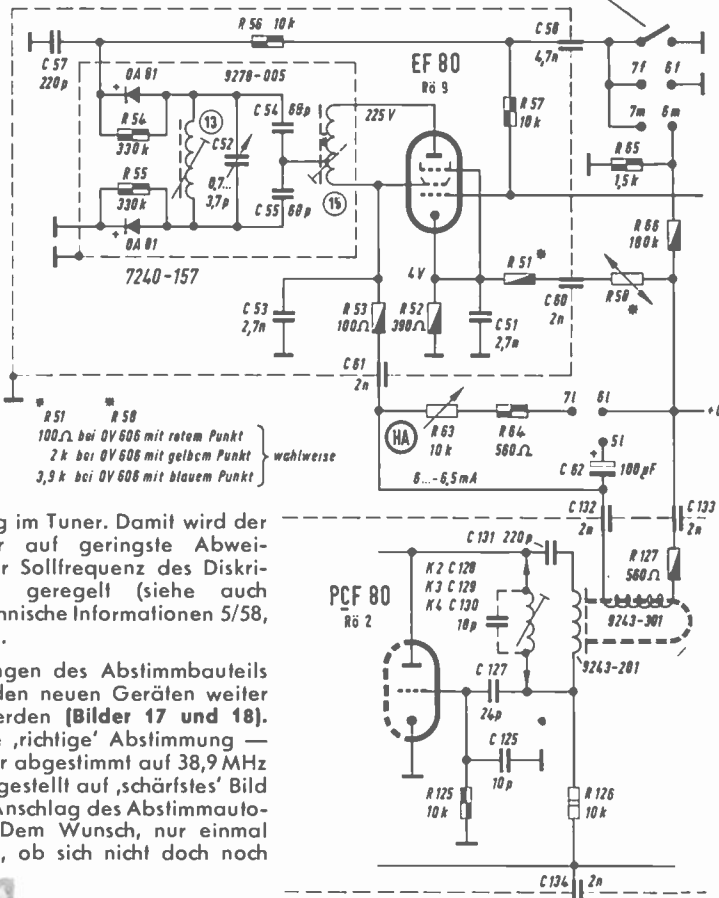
R 56 10k
C 58 4,7n
C 57 220p
OA 81
9278-005
EF 80
Rö 9
71 61
7m 6m
R 54 330k
13
C 52 8,7... 3,7p
C 54 68p
225 V
R 57 10k
R 85 1,5k
R 55 330k
C 55 68p
15
OA 81
R 66 100k
7240-157
4V
R 51 *
C 60 2n
R 58 *
C 53 2,7n
R 53 100Ω
R 52 390Ω
C 51 2,7n
C 61 2n
71 61
*R 51 *R 58
100Ω bei OV 606 mit rotem Punkt
2k bei OV 606 mit gelbem Punkt
3,9k bei OV 606 mit blauem Punkt
wahlweise
HA
R 63 10k
R 64 560Ω
51
C 62 100µF
6...-6,5mA
C 132 2n
C 133 2n
C 131 220p
R 127 560Ω
PCF 80
Rö 2
K2 C 128
K3 C 129
K4 C 130
18p
9243-301
9243-281
C 127 24p
C 125 10p
R 125 10k
R 126 10k
C 134 2n

g im Tuner. Damit wird der r auf geringste Abweir Sollfrequenz des Diskri geregelt (siehe auch hnische Informationen 5/58, .

ngen des Abstimmbauteils den neuen Geräten weiter erden (Bilder 17 und 18). ‚richtige' Abstimmung — r abgestimmt auf 38,9 MHz gestellt auf ‚schärfstes' Bild Anschlag des Abstimmauto- Dem Wunsch, nur einmal , ob sich nicht doch noch